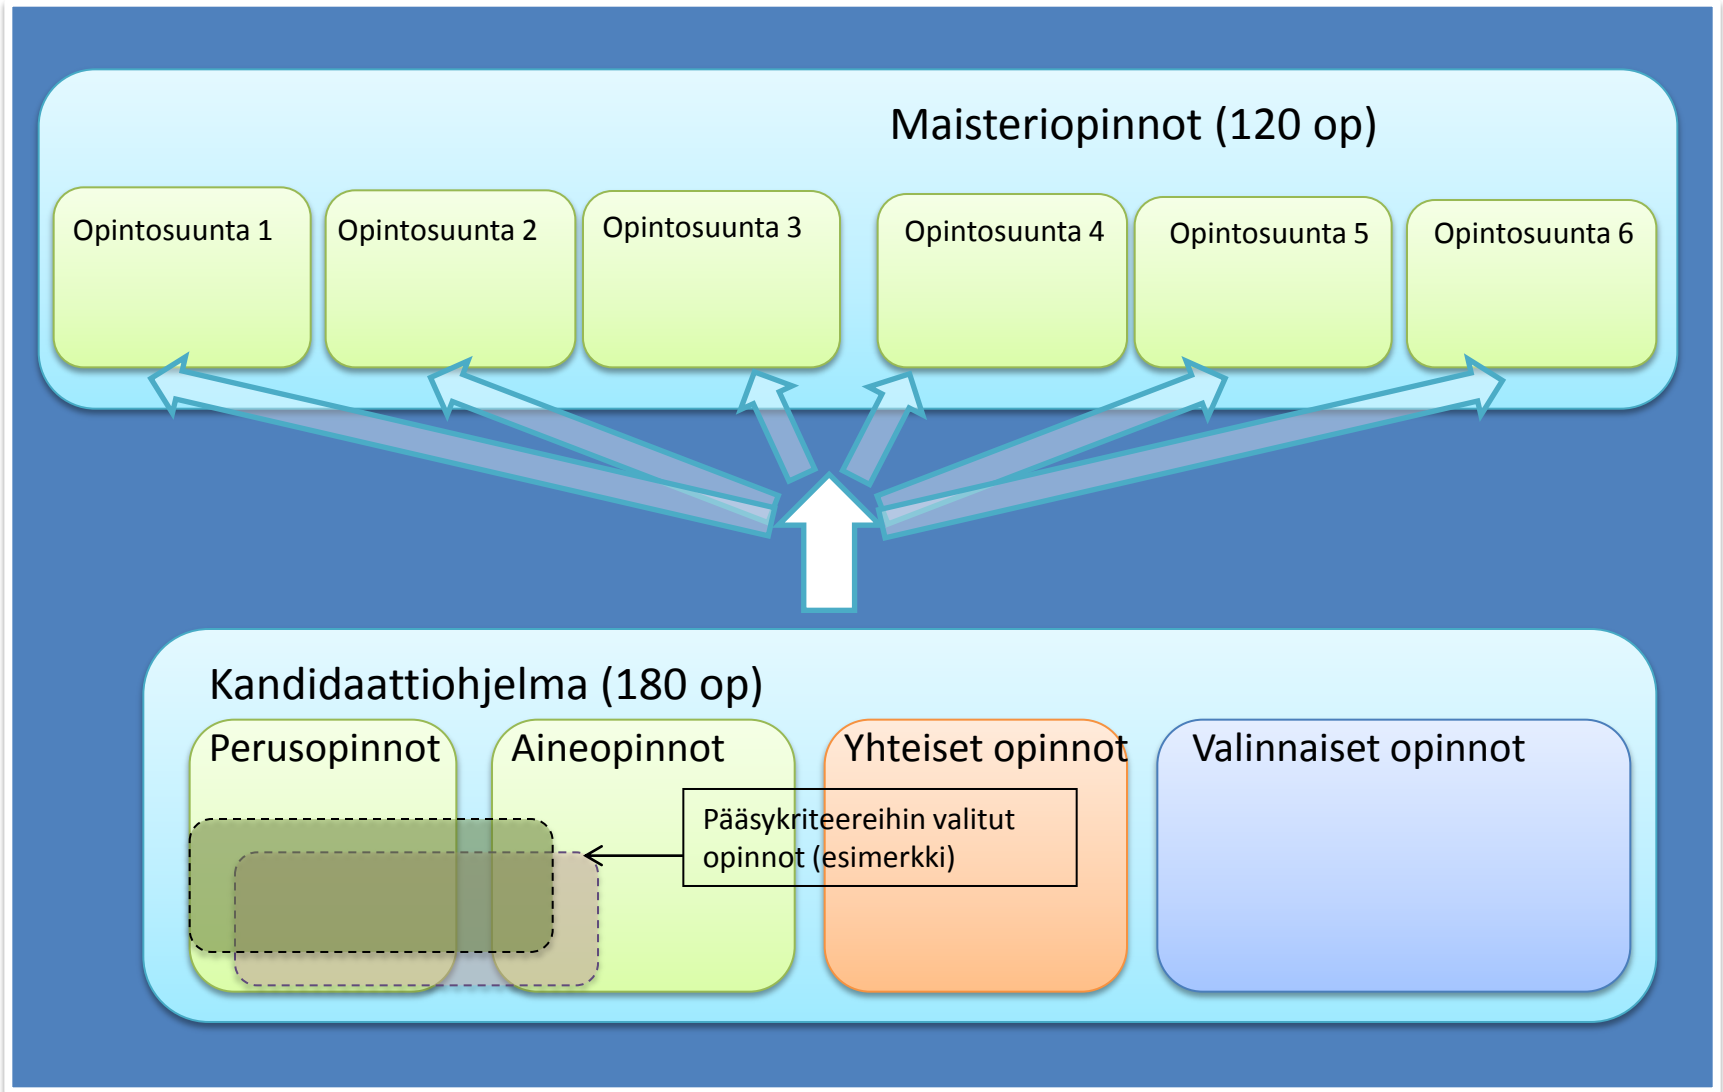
Maisteriopinnot (120 op)

Opintosuunta 1

Opintosuunta 2

Opintosuunta 3

Opintosuunta 4

Opintosuunta 5

Opintosuunta 6

Kandidaattiohjelma (180 op)

Perusopinnot

Aineopinnot

Yhteiset opinnot

Valinnaiset opinnot

Pääsykriteereihin valitut opinnot (esimerkki)